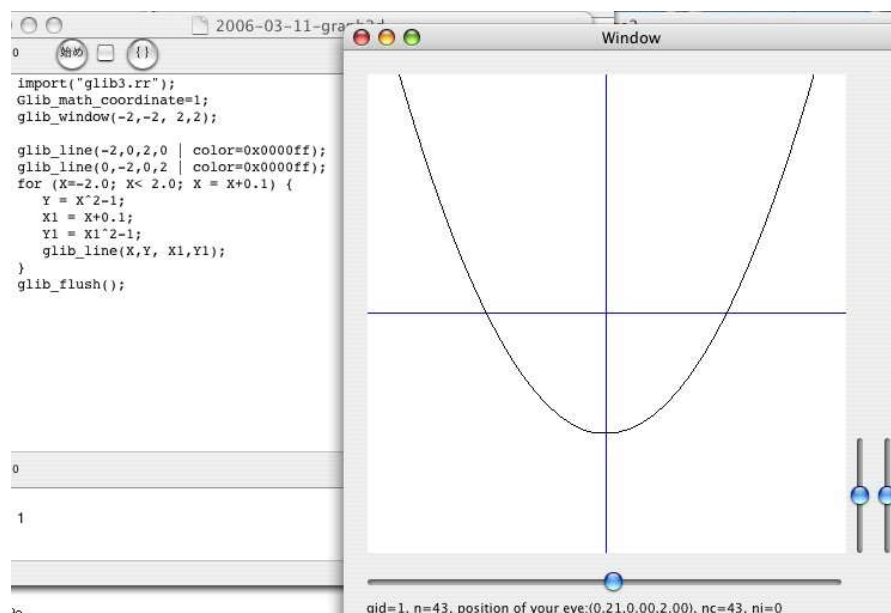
2006-03-11-gra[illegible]

Window

始め {}

import("glib3.rr");
Glib_math_coordinate=1;
glib_window(-2,-2, 2,2);

glib_line(-2,0,2,0 | color=0x0000ff);
glib_line(0,-2,0,2 | color=0x0000ff);
for (X=-2.0; X< 2.0; X = X+0.1) {
Y = X^2-1;
X1 = X+0.1;
Y1 = X1^2-1;
glib_line(X,Y, X1,Y1);
}
glib_flush();

0

1

gid=1, n=43, position of your eye:(0.21,0.00,2.00), nc=43, ni=0